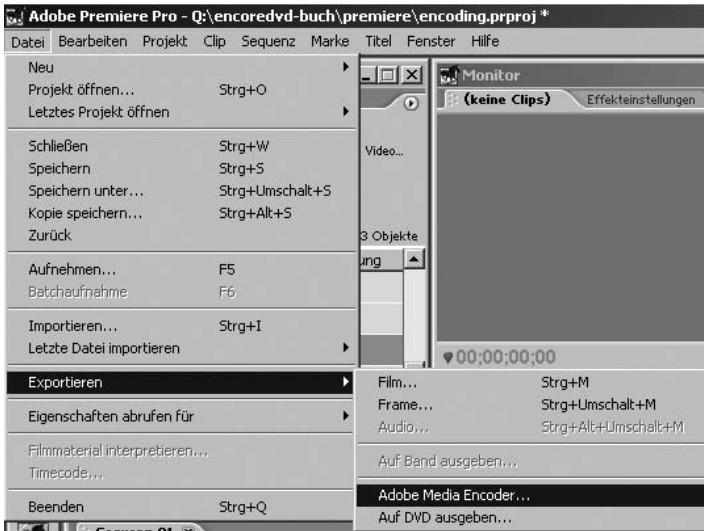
Adobe Premiere Pro - Q:\encoredvd-buch\premiere\encoding.prproj *

Datei Bearbeiten Projekt Clip Sequenz Marke Titel Fenster Hilfe

Neu
Projekt öffnen... Strg+O
Letztes Projekt öffnen

Schließen Strg+W
Speichern Strg+S
Speichern unter... Strg+Umschalt+S
Kopie speichern... Strg+Alt+S
Zurück

Aufnehmen... F5
Batchaufnahme F6

Importieren... Strg+I
Letzte Datei importieren

Exportieren

Eigenschaften abrufen für

Filmmaterial interpretieren...
Timecode...

Beenden Strg+Q

Video...
3 Objekte
ung

Monitor
(keine Clips) Effekteinstellungen

00;00;00;00

Film... Strg+M
Frame... Strg+Umschalt+M
Audio... Strg+Alt+Umschalt+M

Auf Band ausgeben...

Adobe Media Encoder...
Auf DVD ausgeben...

Sequenz 01